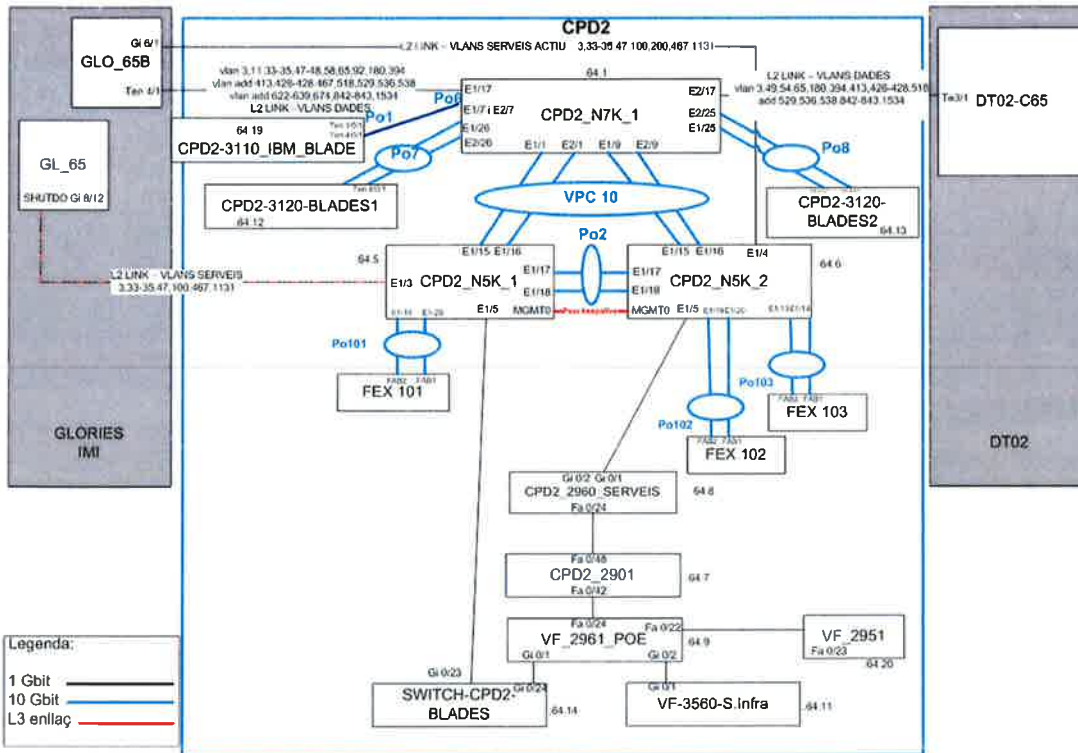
CPD2

GLO_65B
Gi 6/1
Ten 4/1
L2 LINK - VLANS SERVEIS ACTIU 3,33-35 47 100,200,467 1131
vlan 3,11,33-35,47-48,58,65,92,180,394
vlan add 413,426-428,467,518,529,536,538
vlan add 622-639,674,842-843,1534
L2 LINK - VLANS DADES

64.1
CPD2_N7K_1
E1/17
E1/7 i E2/7
E1/26
E2/26
E1/1 E2/1 E1/9 E2/9
E2/17
E2/25
E1/25
Po6
Po1
Po7
Po8

L2 LINK - VLANS DADES
vlan 3,49,54,65,180,394,413,426-428,518
add 529,536,538,842-843,1534

Te3/1 DT02-C65

64.19
CPD2-3110_IBM_BLADE
Ten 1/0/1
Ten 4/0/1

GL_65
SHUTDO Gi 8/12

CPD2-3120-BLADES1
64.12

VPC 10

CPD2-3120-BLADES2
64.13

Po2
64.5
E1/15 E1/16
CPD2_N5K_1
E1/3
E1/17
E1/18
E1/5
MGMT0
E1/15 E1/16
E1/4
CPD2_N5K_2
E1/17
E1/18
MGMT0
E1/5
64.6

L2 LINK - VLANS SERVEIS
3,33-35,47,100,467,1131

Po101
FEX 101
Po103
FEX 103
Po102
FEX 102

GLORIES
IMI

DT02

Gi 0/2 Gi 0/1
CPD2_2960_SERVEIS
Fa 0/24
64.8

Fa 0/48
CPD2_2901
Fa 0/42
64.7

Fa 0/24
Fa 0/22
VF_2961_POE
Gi 0/1
Gi 0/2
64.9

VF_2951
Fa 0/23
64.20

Gi 0/23
SWITCH-CPD2-BLADES
Gi 0/24
64.14

Gi 0/1
VF-3560-S.Infra
64.11

Legenda:
1 Gbit
10 Gbit
L3 enllaç